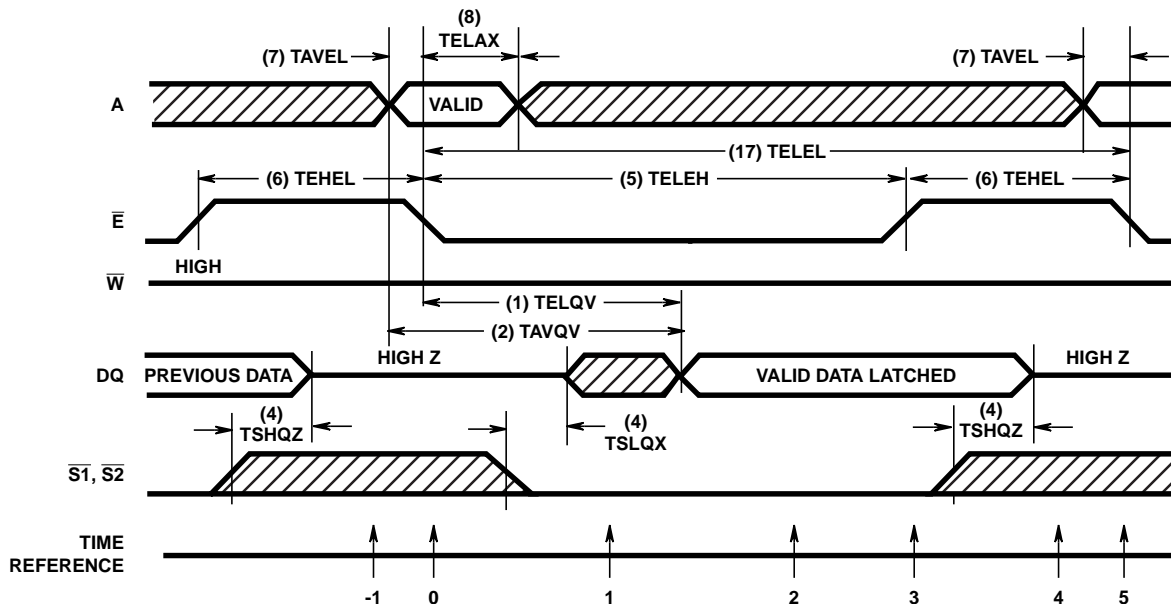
(7) TAVEL

(8) TELAX

(7) TAVEL

A

VALID

(17) TELEL

(6) TEHEL

(5) TELEH

(6) TEHEL

$\overline{E}$

HIGH

$\overline{W}$

(1) TELQV

(2) TAVQV

HIGH Z

DQ

PREVIOUS DATA

VALID DATA LATCHED

HIGH Z

(4) TSHQZ

(4) TSLQX

(4) TSHQZ

$\overline{S1}$, $\overline{S2}$

TIME REFERENCE

-1

0

1

2

3

4

5